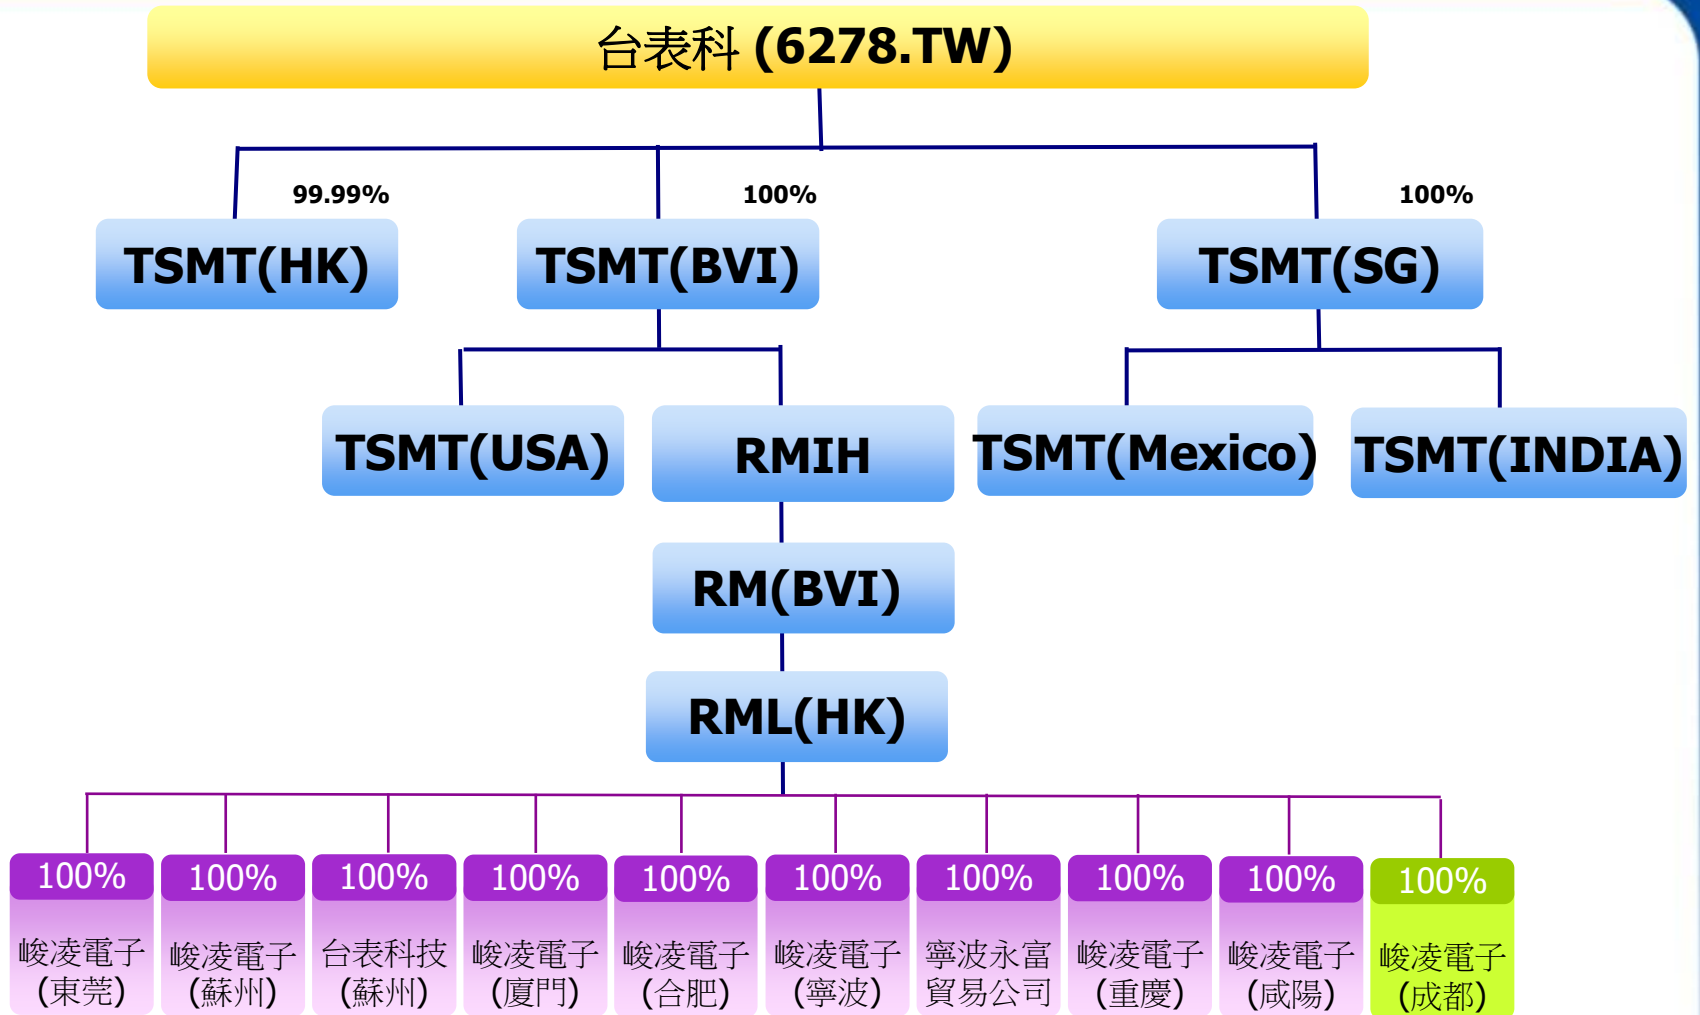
台表科 (6278.TW)

99.99%
TSMT(HK)

100%
TSMT(BVI)

100%
TSMT(SG)

TSMT(USA)

RMIH

TSMT(Mexico)

TSMT(INDIA)

RM(BVI)

RML(HK)

100%
峻凌電子(東莞)

100%
峻凌電子(蘇州)

100%
台表科技(蘇州)

100%
峻凌電子(廈門)

100%
峻凌電子(合肥)

100%
峻凌電子(寧波)

100%
寧波永富貿易公司

100%
峻凌電子(重慶)

100%
峻凌電子(咸陽)

100%
峻凌電子(成都)